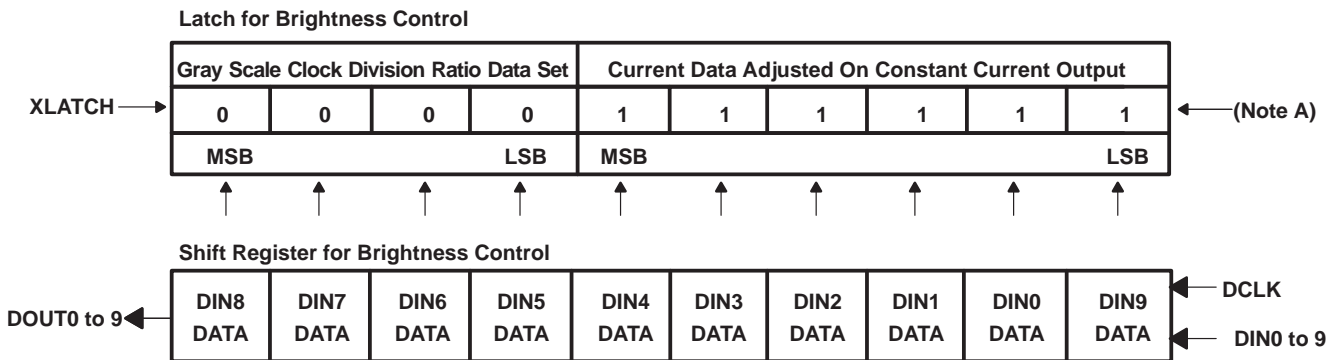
Latch for Brightness Control

| Gray Scale Clock Division Ratio Data Set | | | | Current Data Adjusted On Constant Current Output | | | | | |
|---|---|---|---|---|---|---|---|---|---|
| 0 | 0 | 0 | 0 | 1 | 1 | 1 | 1 | 1 | 1 |
| MSB | | | LSB | MSB | | | | | LSB |

XLATCH

(Note A)

Shift Register for Brightness Control

| DIN8 DATA | DIN7 DATA | DIN6 DATA | DIN5 DATA | DIN4 DATA | DIN3 DATA | DIN2 DATA | DIN1 DATA | DIN0 DATA | DIN9 DATA |
|---|---|---|---|---|---|---|---|---|---|

DOUT0 to 9

DCLK

DIN0 to 9